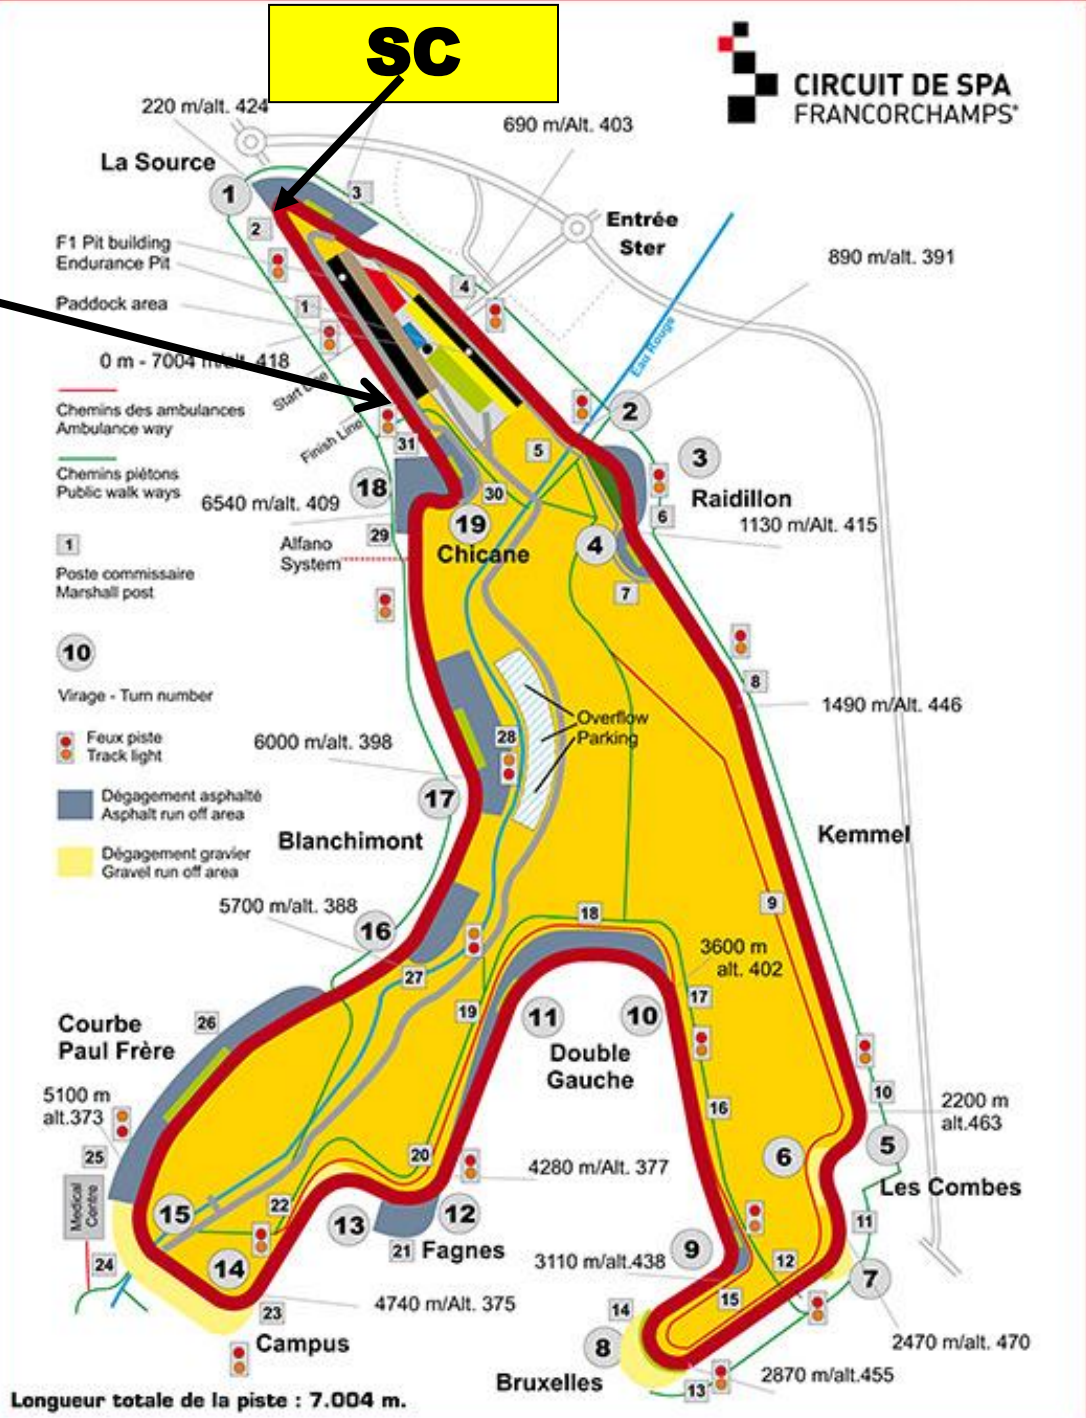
SC

CIRCUIT DE SPA
FRANCORCHAMPS®

220 m/alt. 424
690 m/Alt. 403
La Source
1
2
3
Entrée
Ster
890 m/alt. 391
F1 Pit building
Endurance Pit
Paddock area
4
1
0 m - 7004 m/alt. 418
Eau Rouge
Start Line
Finish Line
2
Chemins des ambulances
Ambulance way
31
5
3
Chemins piétons
Public walk ways
18
30
Raidillon
6540 m/alt. 409
19
6
1130 m/Alt. 415
29
Chicane
4
1
Alfano
System
7
Poste commissaire
Marshall post
10
Virage - Turn number
8
Overflow
Parking
1490 m/Alt. 446
Feux piste
Track light
28
6000 m/alt. 398
Dégagement asphalté
Asphalt run off area
17
Blanchimont
Kemmel
Dégagement gravier
Gravel run off area
9
5700 m/alt. 388
18
16
3600 m
alt. 402
27
17
Courbe
Paul Frère
26
19
11
10
Double
Gauche
5100 m
alt.373
10
2200 m
alt.463
25
16
5
Medical Centre
20
4280 m/Alt. 377
6
Les Combes
15
22
12
13
11
21 Fagnes
9
24
14
3110 m/alt.438
12
7
23
15
4740 m/Alt. 375
14
Campus
8
2470 m/alt. 470
2870 m/alt.455
Bruxelles
13
Longueur totale de la piste : 7.004 m.